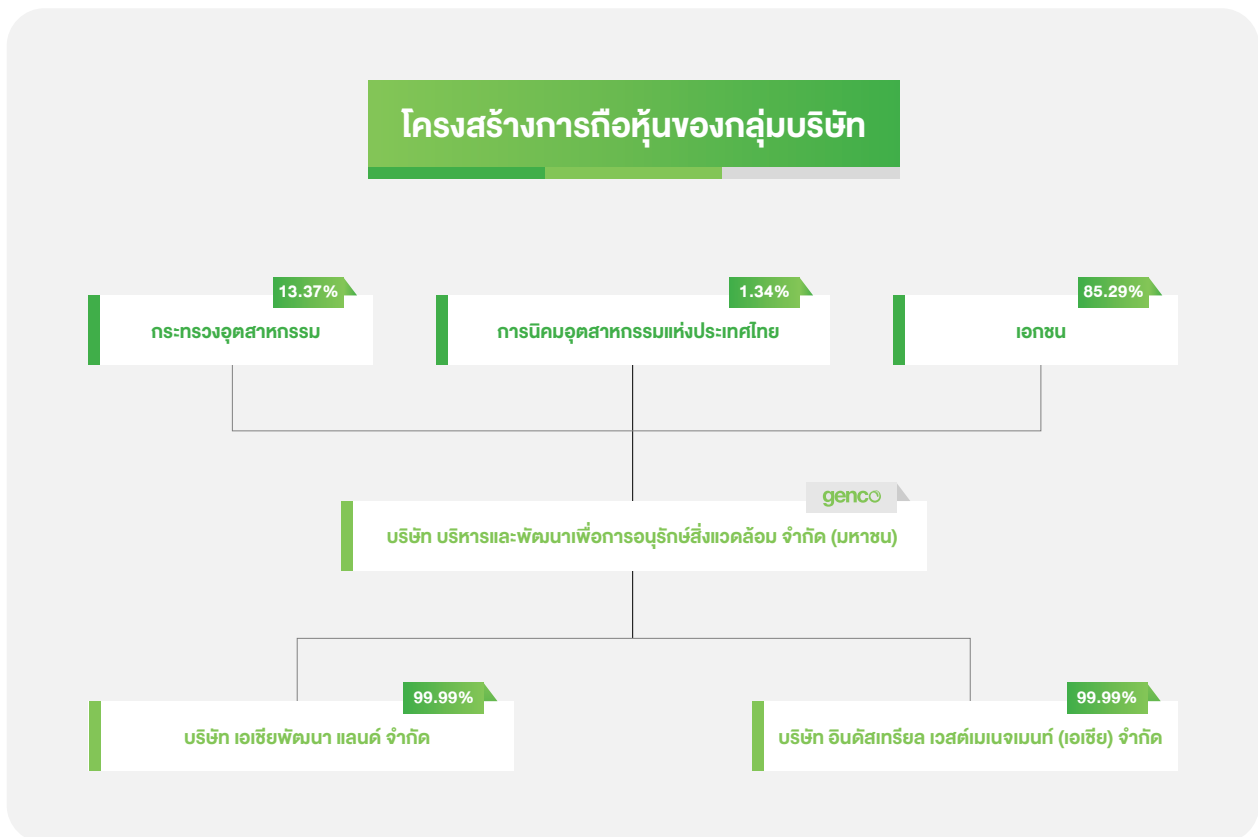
โครงสร้างการถือหุ้นของกลุ่มบริษัท

13.37%
กระทรวงอุตสาหกรรม

1.34%
การนิคมอุตสาหกรรมแห่งประเทศไทย

85.29%
เอกชน

genco
บริษัท บริหารและพัฒนาเพื่อการอนุรักษ์สิ่งแวดล้อม จำกัด (มหาชน)

99.99%
บริษัท เอเชียพัฒนา แลนด์ จำกัด

99.99%
บริษัท อินดัสเทรียล เวสต์เมเนจเมนท์ (เอเชีย) จำกัด